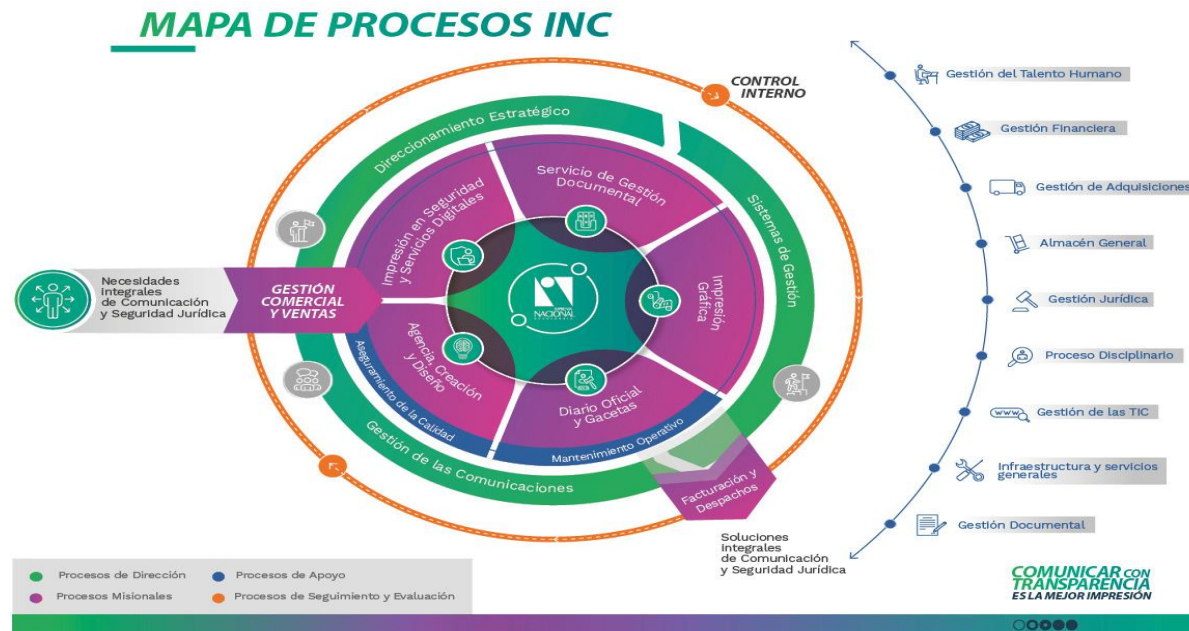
MAPA DE PROCESOS INC

CONTROL INTERNO

Direccionamiento Estratégico

Sistemas de Gestión

Gestión de las Comunicaciones

Aseguramiento de la Calidad

Mantenimiento Operativo

Impresión en Seguridad y Servicios Digitales

Servicio de Gestión Documental

Impresión Gráfica

Diario Oficial y Gacetas

Agencia, Creación y Diseño

NACIONAL

Necesidades integrales de Comunicación y Seguridad Jurídica

GESTIÓN COMERCIAL Y VENTAS

Facturación y Despachos

Soluciones integrales de Comunicación y Seguridad Jurídica

Gestión del Talento Humano

Gestión Financiera

Gestión de Adquisiciones

Almacén General

Gestión Jurídica

Proceso Disciplinario

Gestión de las TIC

Infraestructura y servicios generales

Gestión Documental

Procesos de Dirección
Procesos de Apoyo
Procesos Misionales
Procesos de Seguimiento y Evaluación

COMUNICAR CON TRANSPARENCIA ES LA MEJOR IMPRESIÓN